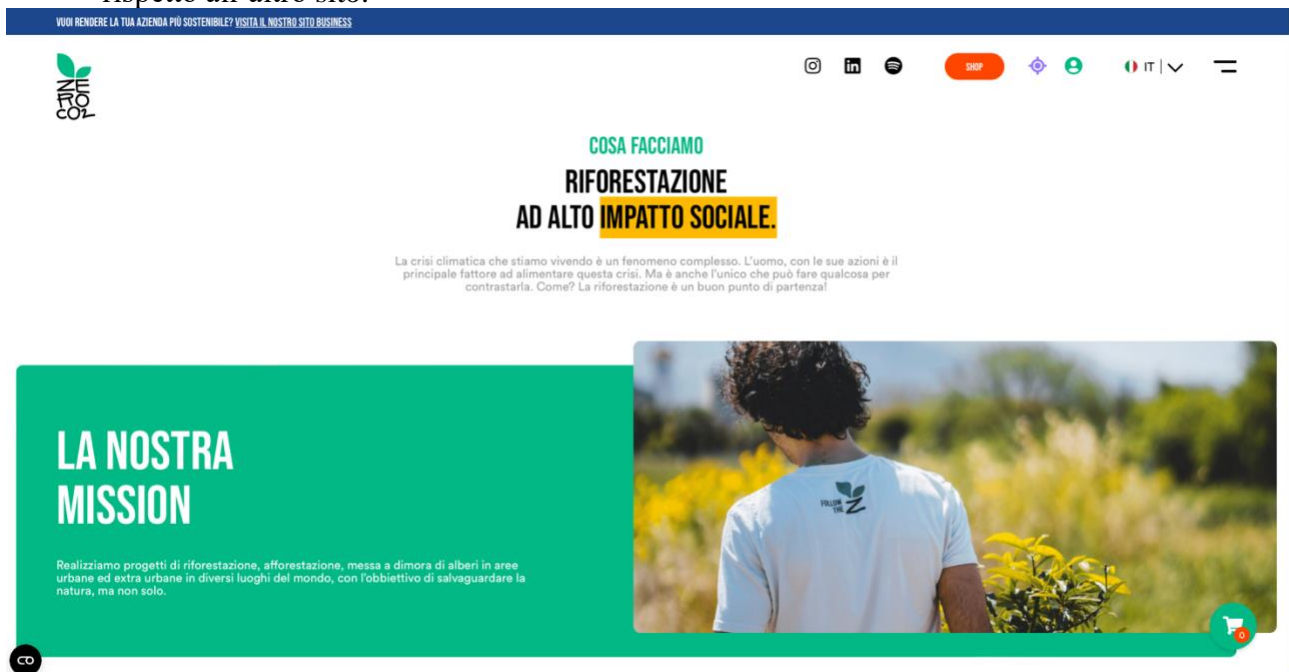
rispetto all'altro sito.

VUOI RENDERE LA TUA AZIENDA PIÙ SOSTENIBILE? VISITA IL NOSTRO SITO BUSINESS

ZE RO CO2

SHOP

IT

COSA FACCIAMO

RIFORESTAZIONE AD ALTO IMPATTO SOCIALE.

La crisi climatica che stiamo vivendo è un fenomeno complesso. L'uomo, con le sue azioni è il principale fattore ad alimentare questa crisi. Ma è anche l'unico che può fare qualcosa per contrastarla. Come? La riforestazione è un buon punto di partenza!

LA NOSTRA MISSION

Realizziamo progetti di riforestazione, afforestazione, messa a dimora di alberi in aree urbane ed extra urbane in diversi luoghi del mondo, con l'obbiettivo di salvaguardare la natura, ma non solo.

FOLLOW THE Z

0